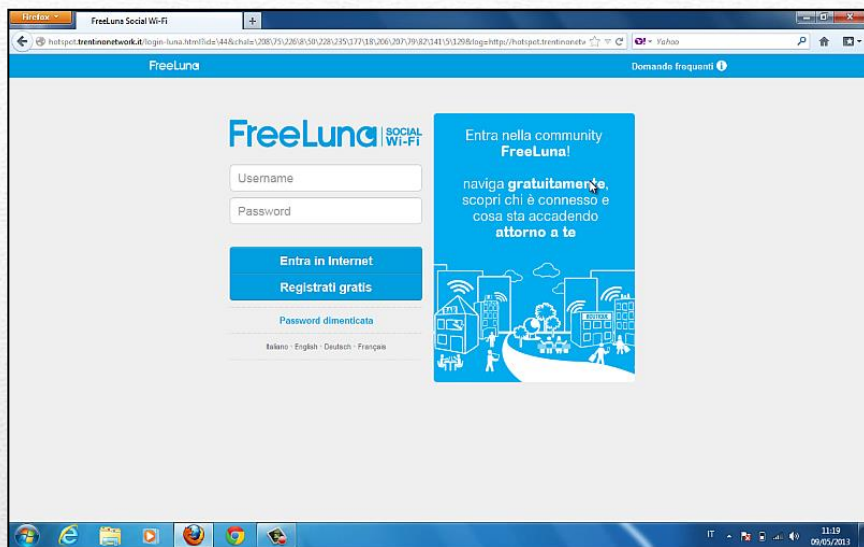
Firefox

FreeLuna Social Wi-Fi

+

hotspot.trentinonetwork.it/login-luna.html?ida=44&chal=208\75\226\8\50\228\235\177\18\206\207\79\82\141\5\129&log=http://hotspot.trentinonetw

Yahoo

FreeLuna

Domande frequenti

FreeLuna SOCIAL Wi-Fi

Username

Password

Entra in Internet

Registrati gratis

Password dimenticata

Italiano · English · Deutsch · Français

Entra nella community FreeLuna!

naviga gratuitamente, scopri chi è connesso e cosa sta accadendo attorno a te

RISTORANTE

IT

11:19
09/05/2013